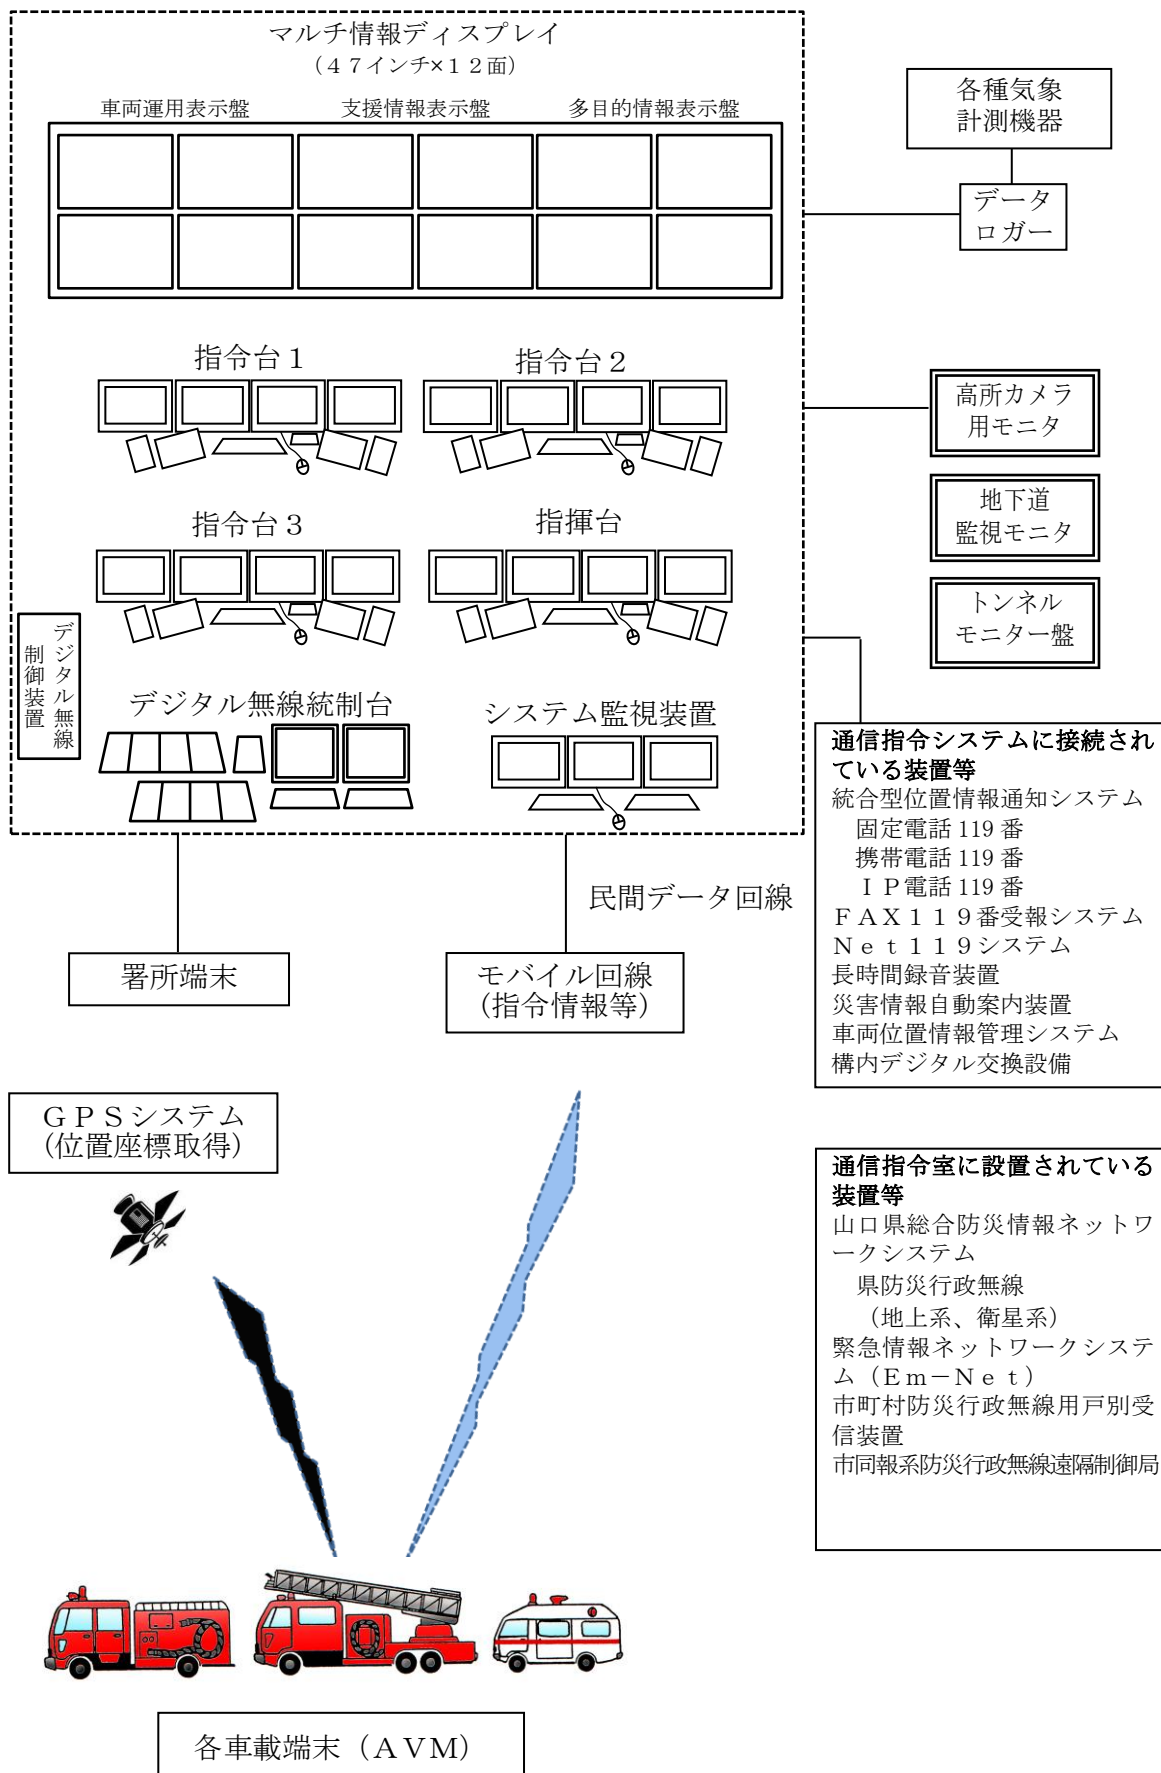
マルチ情報ディスプレイ
（４７インチ×１２面）

車両運用表示盤　支援情報表示盤　多目的情報表示盤

各種気象計測機器

データロガー

指令台１

指令台２

高所カメラ用モニタ

地下道監視モニタ

指令台３

指揮台

トンネルモニター盤

デジタル無線制御装置

デジタル無線統制台

システム監視装置

通信指令システムに接続されている装置等
統合型位置情報通知システム
固定電話 119 番
携帯電話 119 番
ＩＰ電話 119 番
ＦＡＸ１１９番受報システム
Ｎｅｔ１１９システム
長時間録音装置
災害情報自動案内装置
車両位置情報管理システム
構内デジタル交換設備

民間データ回線

署所端末

モバイル回線
(指令情報等)

ＧＰＳシステム
(位置座標取得)

通信指令室に設置されている装置等
山口県総合防災情報ネットワークシステム
県防災行政無線
（地上系、衛星系）
緊急情報ネットワークシステム（Ｅｍ－Ｎｅｔ）
市町村防災行政無線用戸別受信装置
市同報系防災行政無線遠隔制御局

各車載端末（ＡＶＭ）